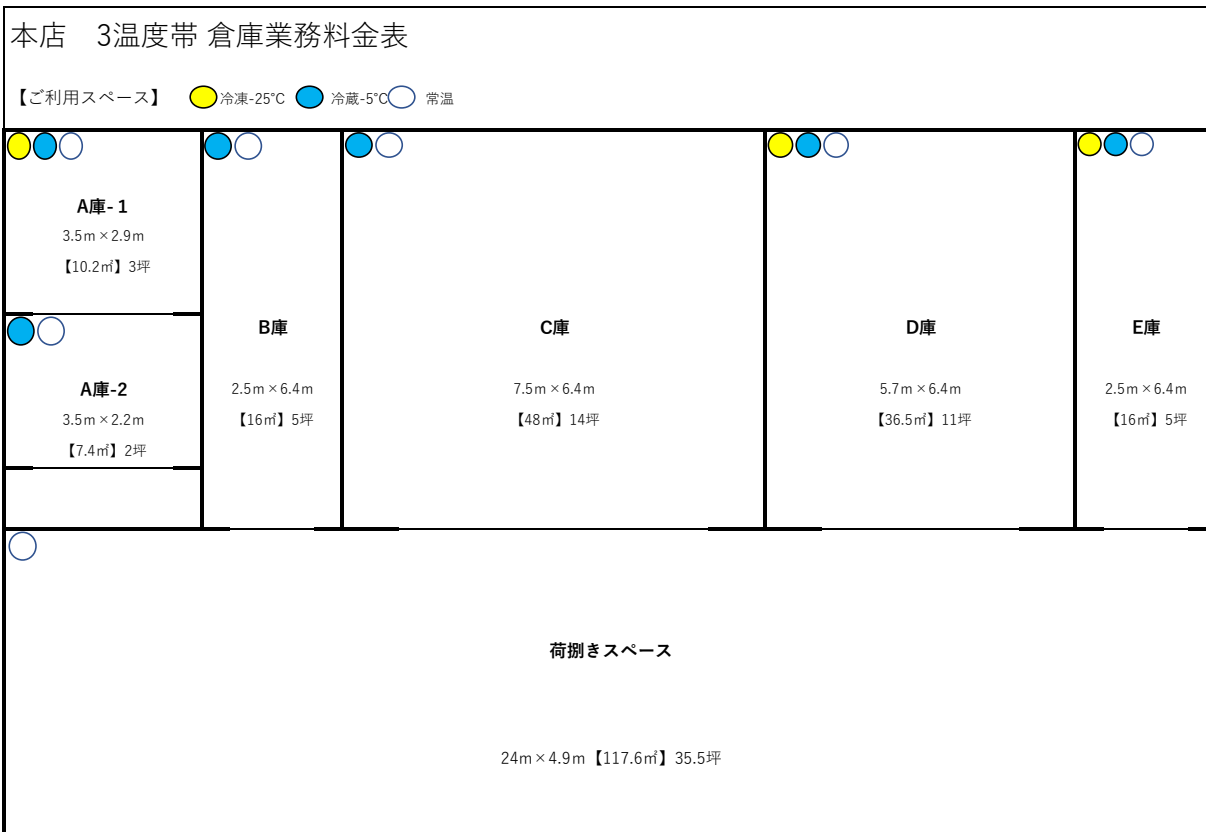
本店　3温度帯 倉庫業務料金表

【ご利用スペース】 冷凍-25°C 冷蔵-5°C 常温

A庫- 1
3.5m × 2.9m
【10.2㎡】3坪

A庫-2
3.5m × 2.2m
【7.4㎡】2坪

B庫
2.5m × 6.4m
【16㎡】5坪

C庫
7.5m × 6.4m
【48㎡】14坪

D庫
5.7m × 6.4m
【36.5㎡】11坪

E庫
2.5m × 6.4m
【16㎡】5坪

荷捌きスペース

24m × 4.9m【117.6㎡】35.5坪